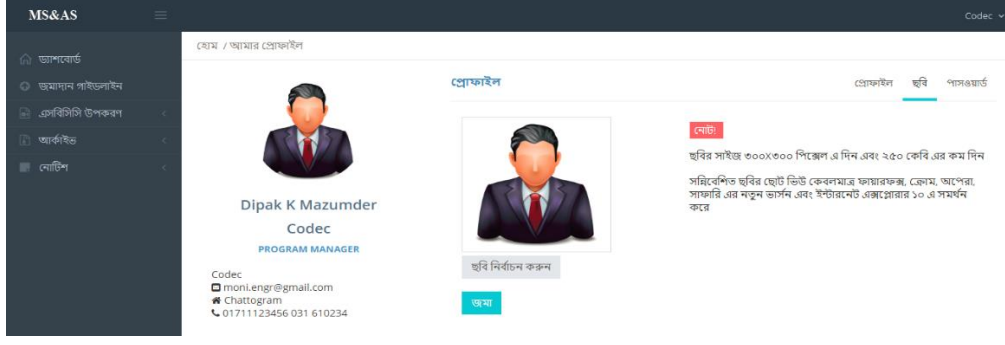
MS&AS

Codec

ড্যাশবোর্ড
জমাদান গাইডলাইন
এসবিসিসি উপকরণ
আর্কাইভ
নোটিশ

হোম / আমার প্রোফাইল

Dipak K Mazumder
Codec
PROGRAM MANAGER

Codec
moni.engr@gmail.com
Chattogram
01711123456 031 610234

প্রোফাইল

প্রোফাইল ছবি পাসওয়ার্ড

ছবি নির্বাচন করুন

জমা

নোট!

ছবির সাইজ ৩০০X৩০০ পিক্সেল এ দিন এবং ২৫০ কেবি এর কম দিন

সন্নিবেশিত ছবির ছোট ভিউ কেবলমাত্র ফায়ারফক্স, ক্রোম, অপেরা, সাফারি এর নতুন ভার্সন এবং ইন্টারনেট এক্সপ্লোরার ১০ এ সমর্থন করে